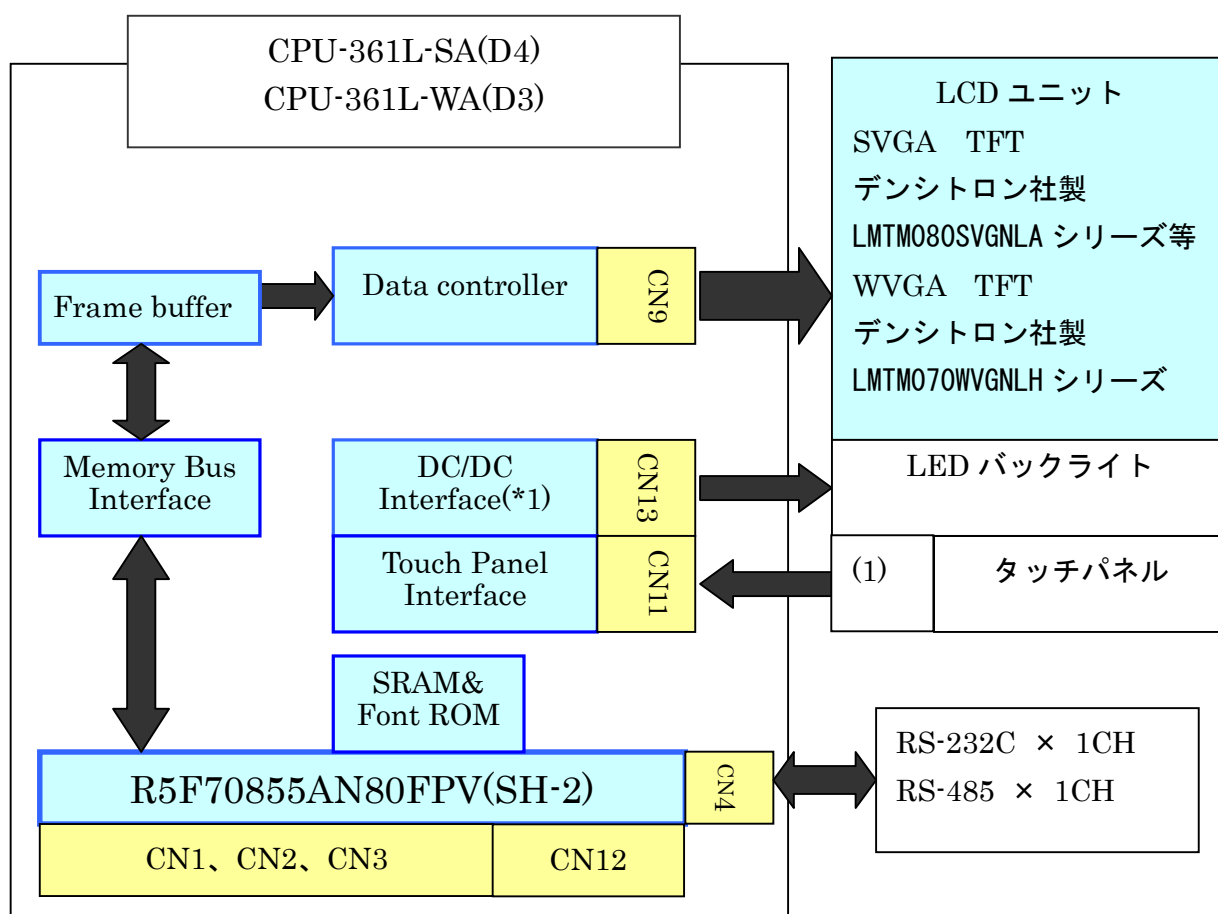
CPU-361L-SA(D4)
CPU-361L-WA(D3)

LCD ユニット
SVGA TFT
デンシトロン社製
LMTM080SVGNLA シリーズ等
WVGA TFT
デンシトロン社製
LMTM070WVGNLH シリーズ

Frame buffer

Data controller

CN9

Memory Bus Interface

DC/DC Interface(*1)

CN13

LED バックライト

Touch Panel Interface

CN11

(1)

タッチパネル

SRAM& Font ROM

R5F70855AN80FPV(SH-2)

CN4

RS-232C × 1CH
RS-485 × 1CH

CN1、CN2、CN3

CN12